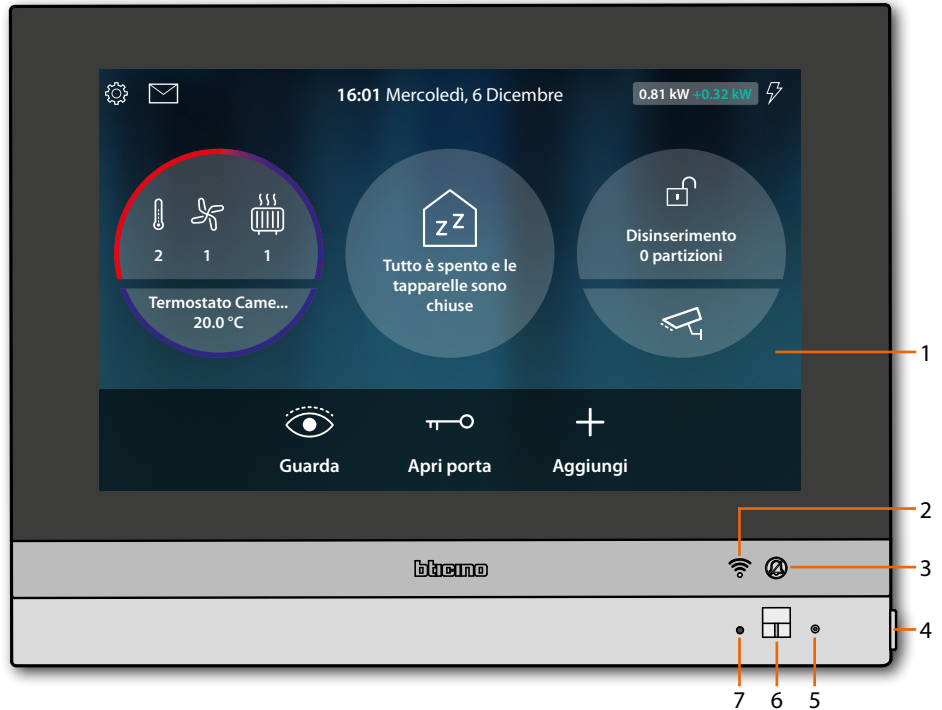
16:01 Mercoledì, 6 Dicembre

0.81 kW +0.32 kW

2 1 1

Termostato Came...
20.0 °C

z Z

Tutto è spento e le tapparelle sono chiuse

Disinserimento
0 partizioni

Guarda

Apri porta

Aggiungi

bticino

1
2
3
4
7 6 5